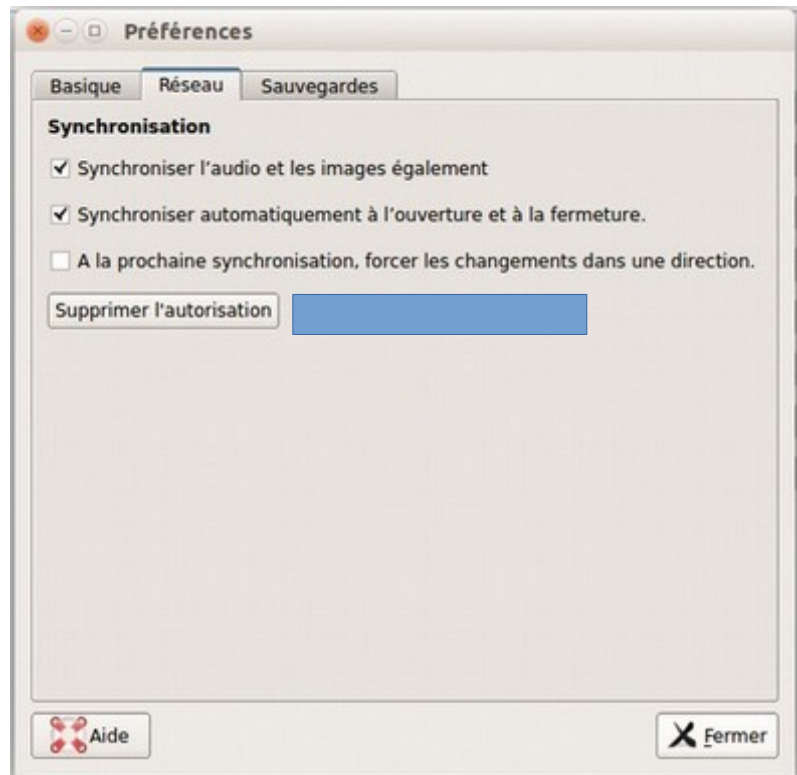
Préférences

Basique | Réseau | Sauvegardes

Synchronisation

☑ Synchroniser l'audio et les images également

☑ Synchroniser automatiquement à l'ouverture et à la fermeture.

☐ A la prochaine synchronisation, forcer les changements dans une direction.

Supprimer l'autorisation

Aide

Fermer